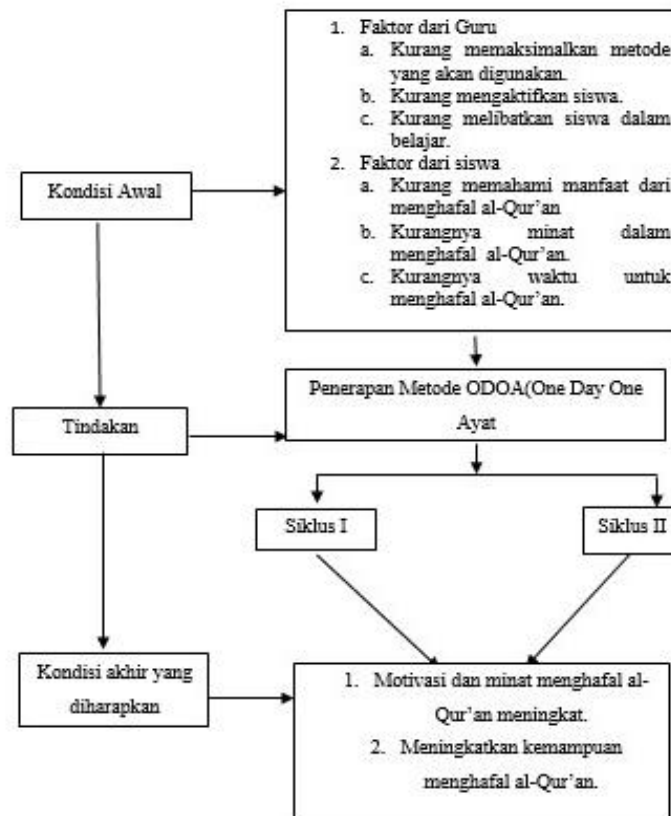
1. Faktor dari Guru
a. Kurang memaksimalkan metode yang akan digunakan.
b. Kurang mengaktifkan siswa.
c. Kurang melibatkan siswa dalam belajar.
2. Faktor dari siswa
a. Kurang memahami manfaat dari menghafal al-Qur'an
b. Kurangnya minat dalam menghafal al-Qur'an.
c. Kurangnya waktu untuk menghafal al-Qur'an.

Kondisi Awal

Penerapan Metode ODOA(One Day One Ayat

Tindakan

Siklus I

Siklus II

Kondisi akhir yang diharapkan

1. Motivasi dan minat menghafal al-Qur'an meningkat.
2. Meningkatkan kemampuan menghafal al-Qur'an.